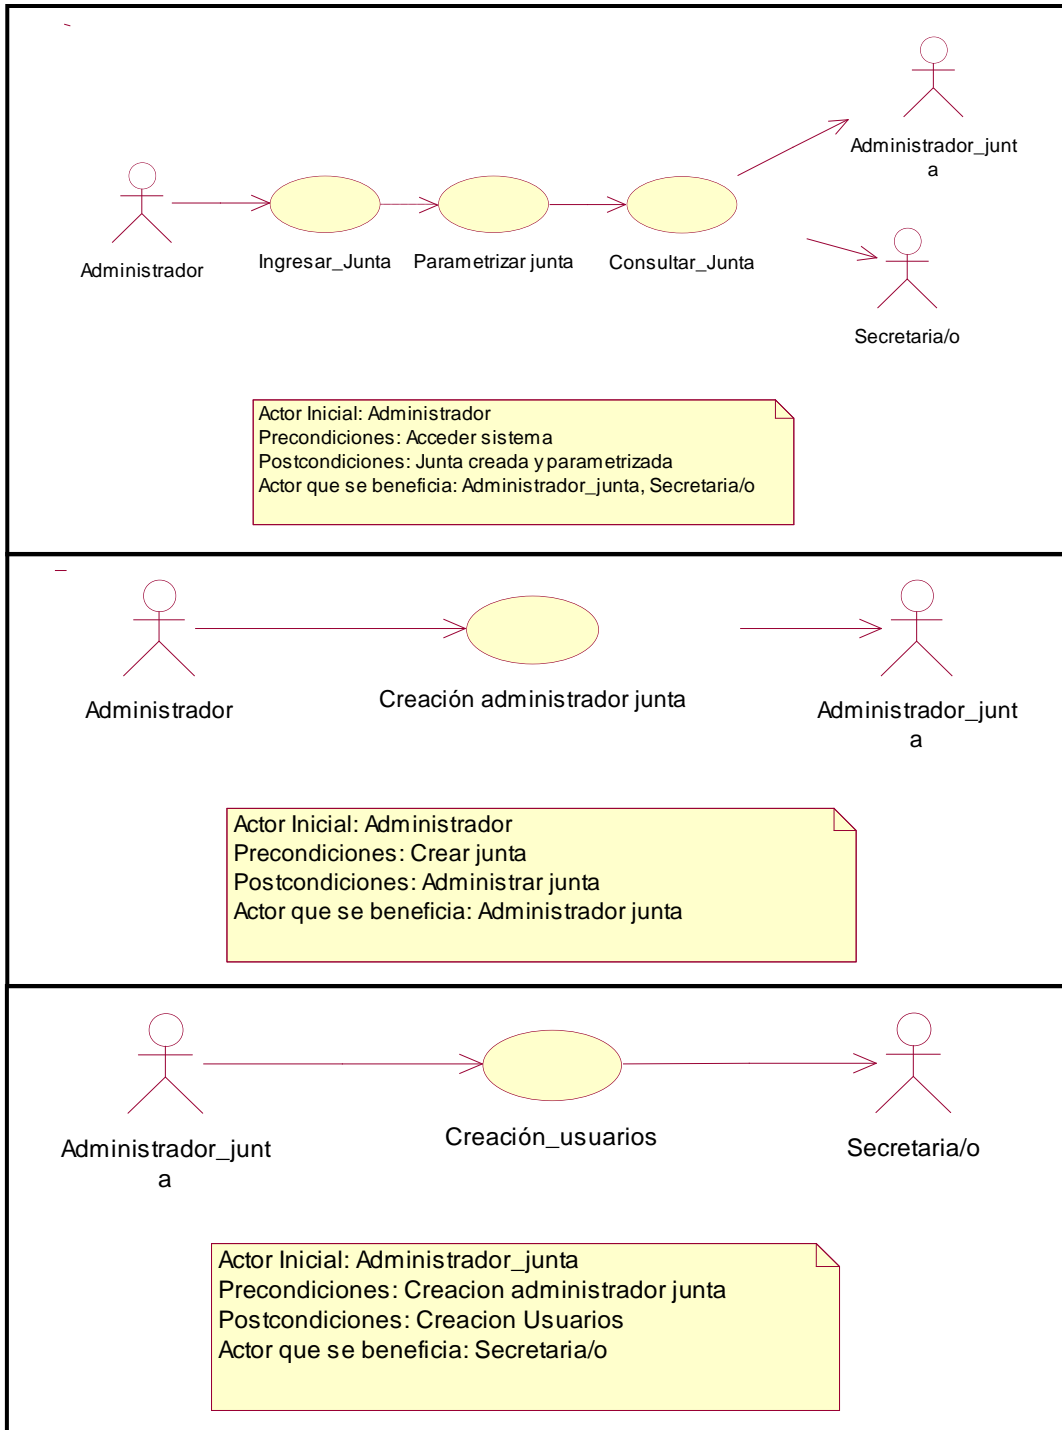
Administrador_junt
a

Administrador

Ingresar_Junta

Parametrizar junta

Consultar_Junta

Secretaria/o

Actor Inicial: Administrador
Precondiciones: Acceder sistema
Postcondiciones: Junta creada y parametrizada
Actor que se beneficia: Administrador_junta, Secretaria/o

Administrador

Creación administrador junta

Administrador_junt
a

Actor Inicial: Administrador
Precondiciones: Crear junta
Postcondiciones: Administrar junta
Actor que se beneficia: Administrador junta

Administrador_junt
a

Creación_usuarios

Secretaria/o

Actor Inicial: Administrador_junta
Precondiciones: Creacion administrador junta
Postcondiciones: Creacion Usuarios
Actor que se beneficia: Secretaria/o